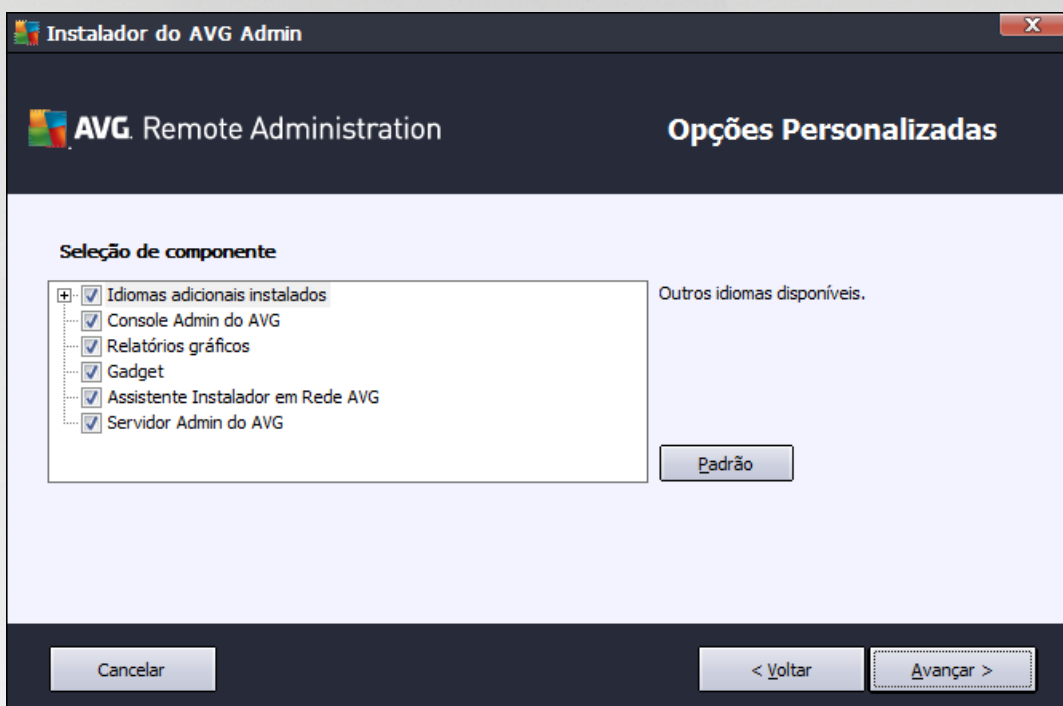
Instalador do AVG Admin

X

AVG. Remote Administration

Opções Personalizadas

Seleção de componente

Idiomas adicionais instalados
Console Admin do AVG
Relatórios gráficos
Gadget
Assistente Instalador em Rede AVG
Servidor Admin do AVG

Outros idiomas disponíveis.

Padrão

Cancelar

< Voltar

Avançar >